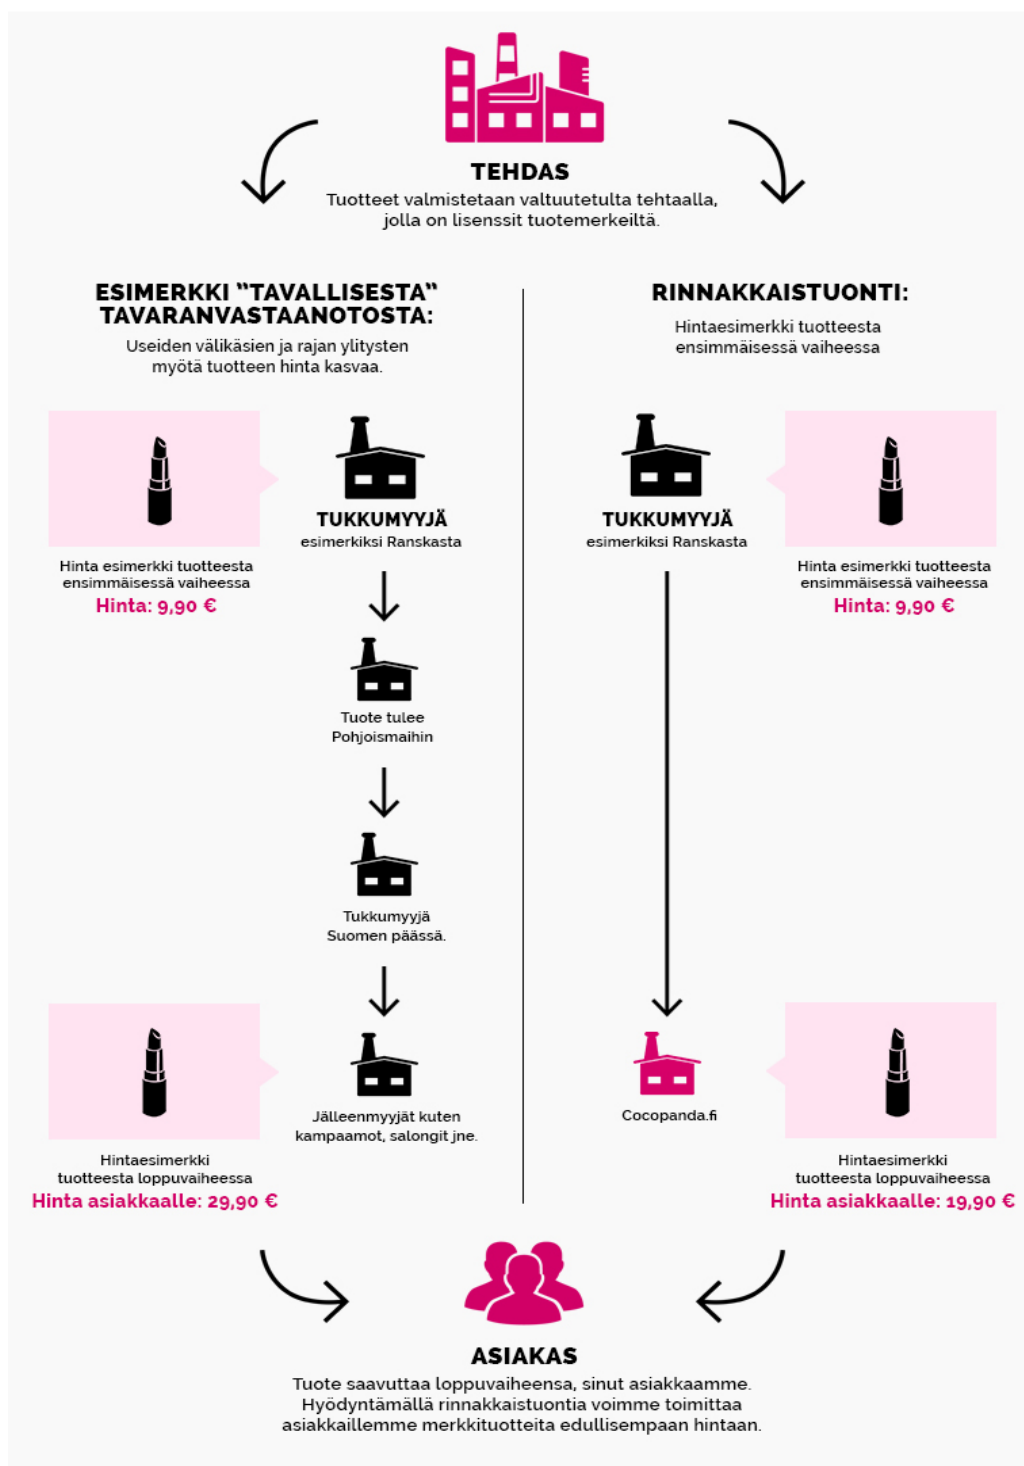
TEHDAS
Tuotteet valmistetaan valtuutetulta tehtaalla, jolla on lisenssit tuotemerkeiltä.

ESIMERKKI "TAVALLISESTA" TAVARANVASTAANOTOSTA:
Useiden välikäsien ja rajan ylitysten myötä tuotteen hinta kasvaa.

Hinta esimerkki tuotteesta ensimmäisessä vaiheessa
Hinta: 9,90 €

TUKKUMYYJÄ
esimerkiksi Ranskasta

Tuote tulee Pohjoismaihin

Tukkumyyjä Suomen päässä.

Jälleenmyyjät kuten kampaamot, salongit jne.

Hintaesimerkki tuotteesta loppuvaiheessa
Hinta asiakkaalle: 29,90 €

RINNAKKAISTUONTI:
Hintaesimerkki tuotteesta ensimmäisessä vaiheessa

TUKKUMYYJÄ
esimerkiksi Ranskasta

Hinta esimerkki tuotteesta ensimmäisessä vaiheessa
Hinta: 9,90 €

Cocopanda.fi

Hintaesimerkki tuotteesta loppuvaiheessa
Hinta asiakkaalle: 19,90 €

ASIAKAS
Tuote saavuttaa loppuvaiheensa, sinut asiakkaamme. Hyödyntämällä rinnakkaistuontia voimme toimittaa asiakkaillemme merkkituotteita edullisempaan hintaan.